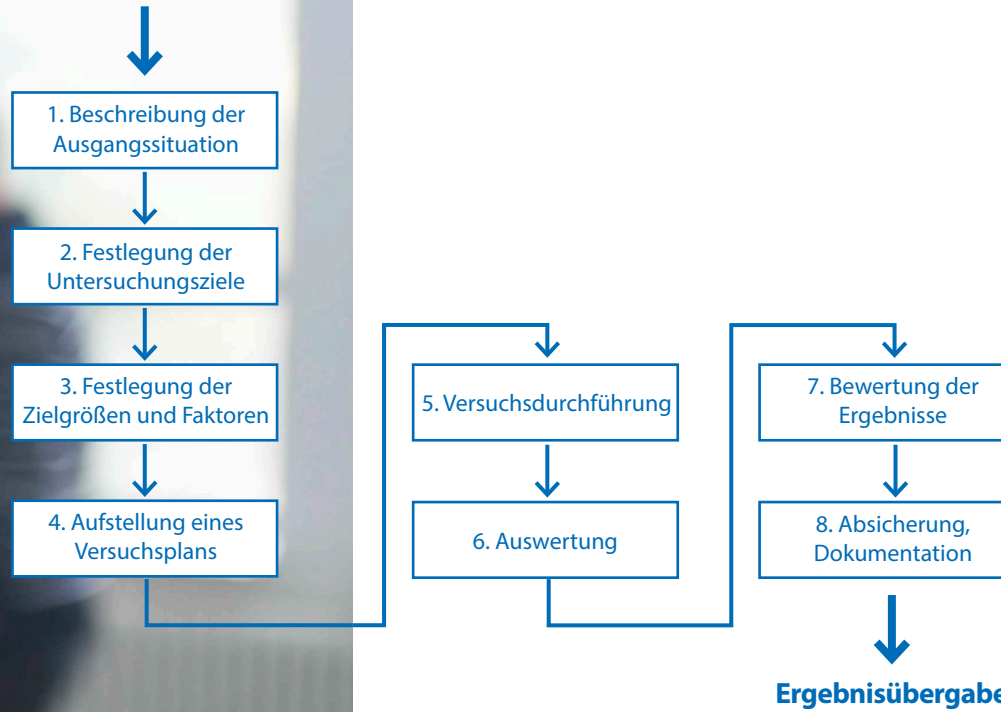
1. Beschreibung der Ausgangssituation

2. Festlegung der Untersuchungsziele

3. Festlegung der Zielgrößen und Faktoren

4. Aufstellung eines Versuchsplans

5. Versuchsdurchführung

6. Auswertung

7. Bewertung der Ergebnisse

8. Absicherung, Dokumentation

Ergebnisübergabe